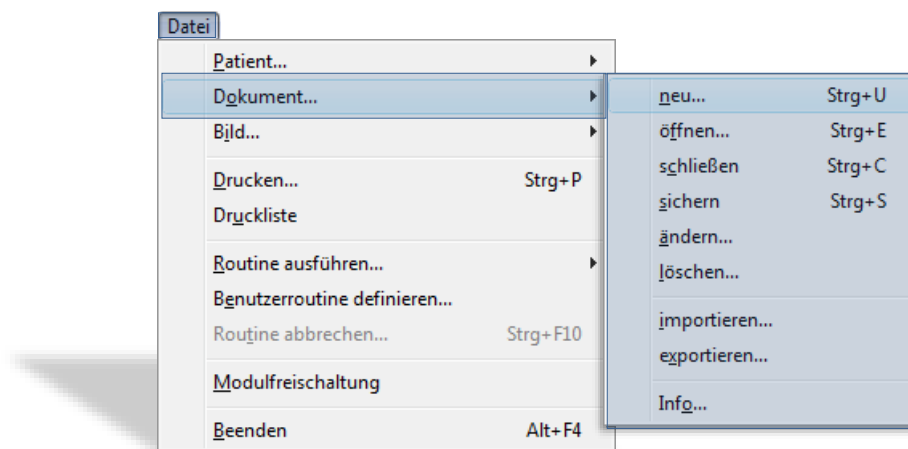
Datei

Patient...
Dokument...
Bild...
Drucken... Strg+P
Druckliste
Routine ausführen...
Benutzerroutine definieren...
Routine abbrechen... Strg+F10
Modulfreischaltung
Beenden Alt+F4

neu... Strg+U
öffnen... Strg+E
schließen Strg+C
sichern Strg+S
ändern...
löschen...
importieren...
exportieren...
Info...